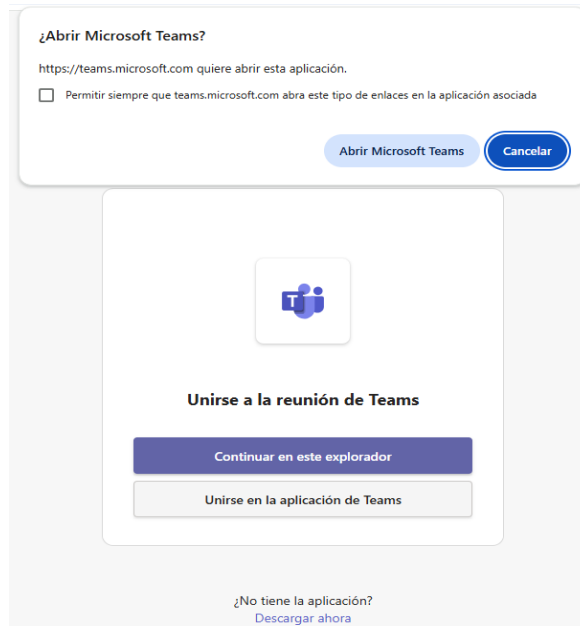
¿Abrir Microsoft Teams?

https://teams.microsoft.com quiere abrir esta aplicación.

Permitir siempre que teams.microsoft.com abra este tipo de enlaces en la aplicación asociada

Abrir Microsoft Teams

Cancelar

T

Unirse a la reunión de Teams

Continuar en este explorador

Unirse en la aplicación de Teams

¿No tiene la aplicación?
Descargar ahora